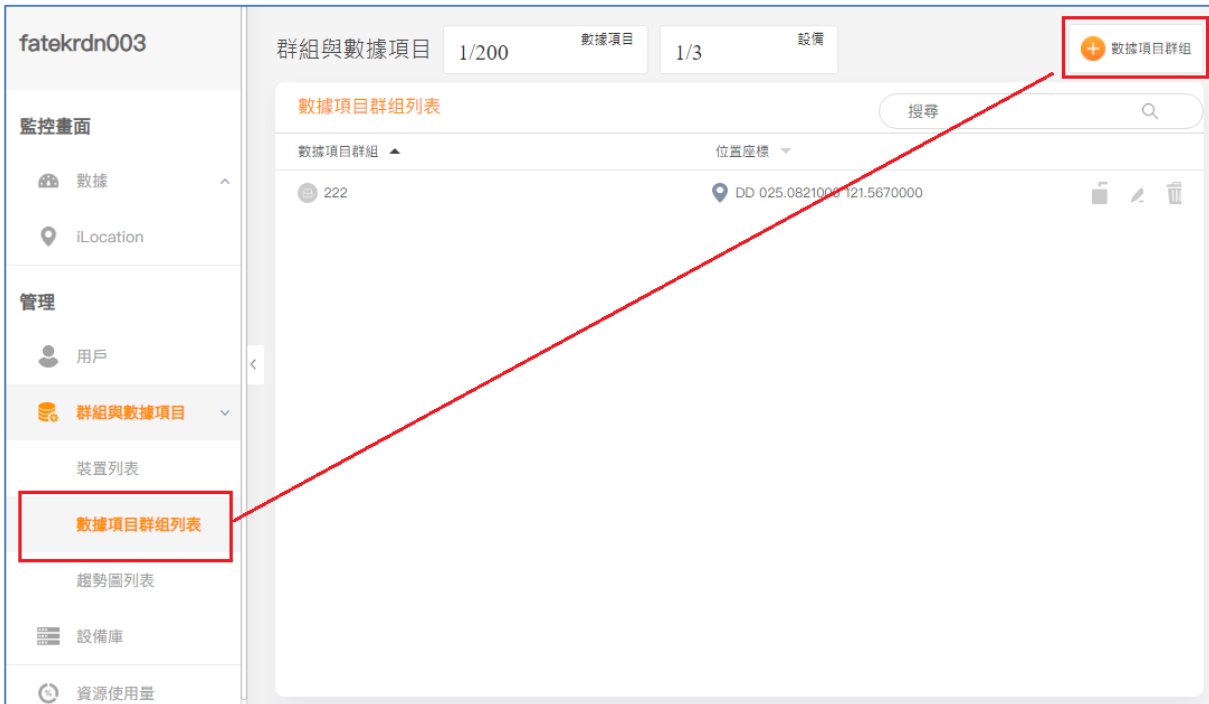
fatekrdn003

監控畫面

數據

iLocation

管理

用戶

群組與數據項目

裝置列表

數據項目群組列表

趨勢圖列表

設備庫

資源使用量

群組與數據項目

1/200 數據項目

1/3 設備

數據項目群組

數據項目群組列表

搜尋

| 數據項目群組 | 位置座標 |
|---|---|
| 222 | DD 025.0821000 121.5670000 |